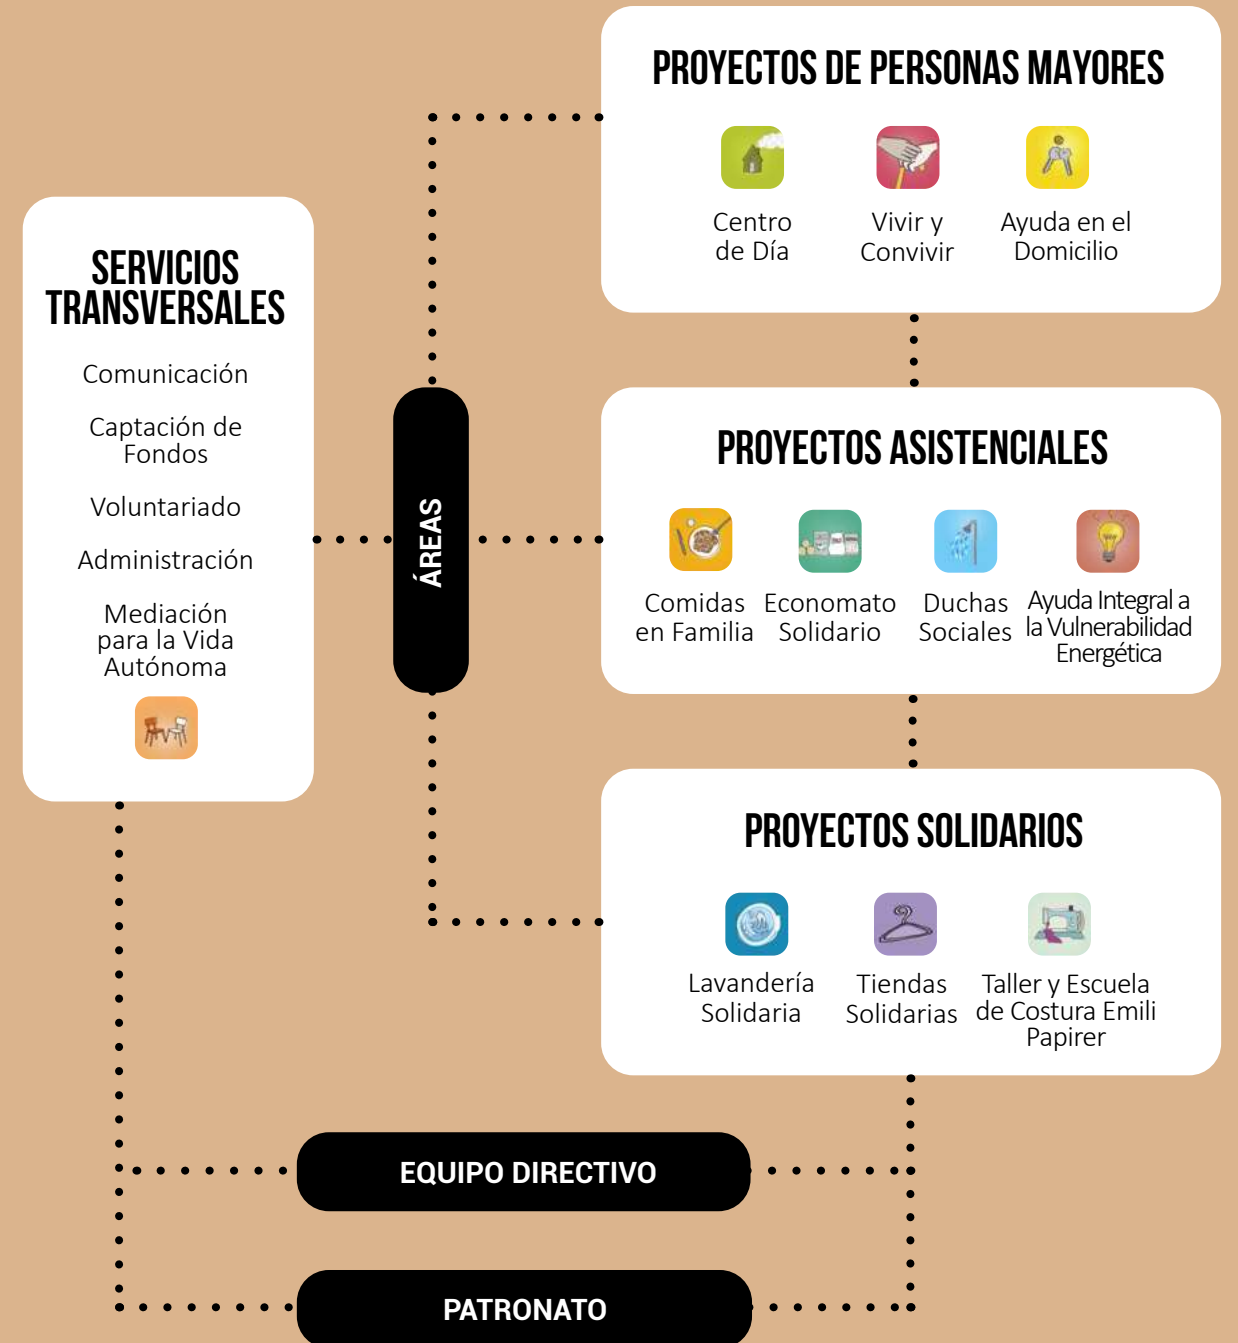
PROYECTOS DE PERSONAS MAYORES

Centro de Día

Vivir y Convivir

Ayuda en el Domicilio

SERVICIOS TRANSVERSALES

Comunicación

Captación de Fondos

Voluntariado

Administración

Mediación para la Vida Autónoma

ÁREAS

PROYECTOS ASISTENCIALES

Comidas en Familia

Economato Solidario

Duchas Sociales

Ayuda Integral a la Vulnerabilidad Energética

PROYECTOS SOLIDARIOS

Lavandería Solidaria

Tiendas Solidarias

Taller y Escuela de Costura Emili Papirer

EQUIPO DIRECTIVO

PATRONATO